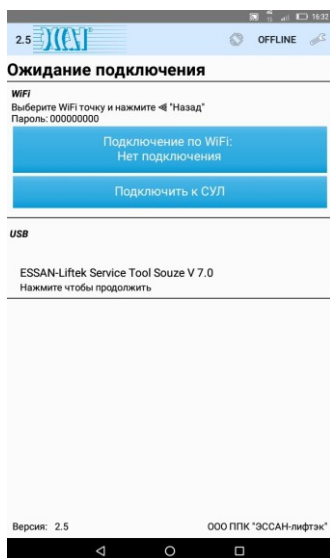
16:32

2.5 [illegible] OFFLINE

Ожидание подключения

WiFi
Выберите WiFi точку и нажмите ◀ "Назад"
Пароль: 000000000

Подключение по WiFi:
Нет подключения

Подключить к СУЛ

USB

ESSAN-Liftek Service Tool Souze V 7.0
Нажмите чтобы продолжить

Версия: 2.5
ООО ППК "ЭССАН-лифтэк"